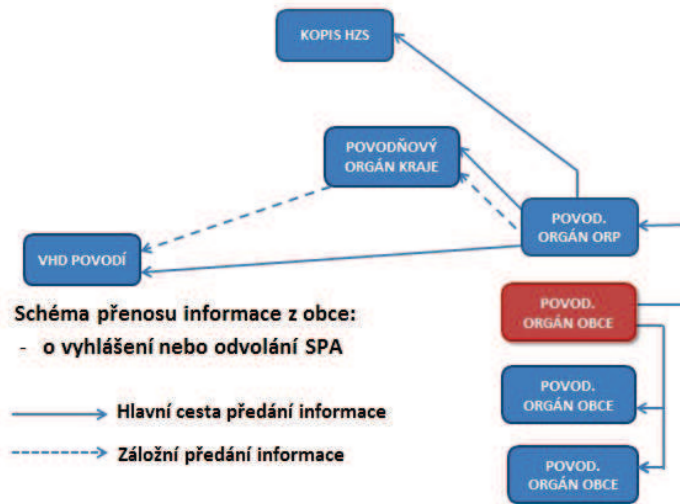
KOPIS HZS

POVODŇOVÝ ORGÁN KRAJE

POVOD. ORGÁN ORP

VHD POVODÍ

POVOD. ORGÁN OBCE

POVOD. ORGÁN OBCE

POVOD. ORGÁN OBCE

Schéma přenosu informace z obce:
- o vyhlášení nebo odvolání SPA

Hlavní cesta předání informace

Záložní předání informace